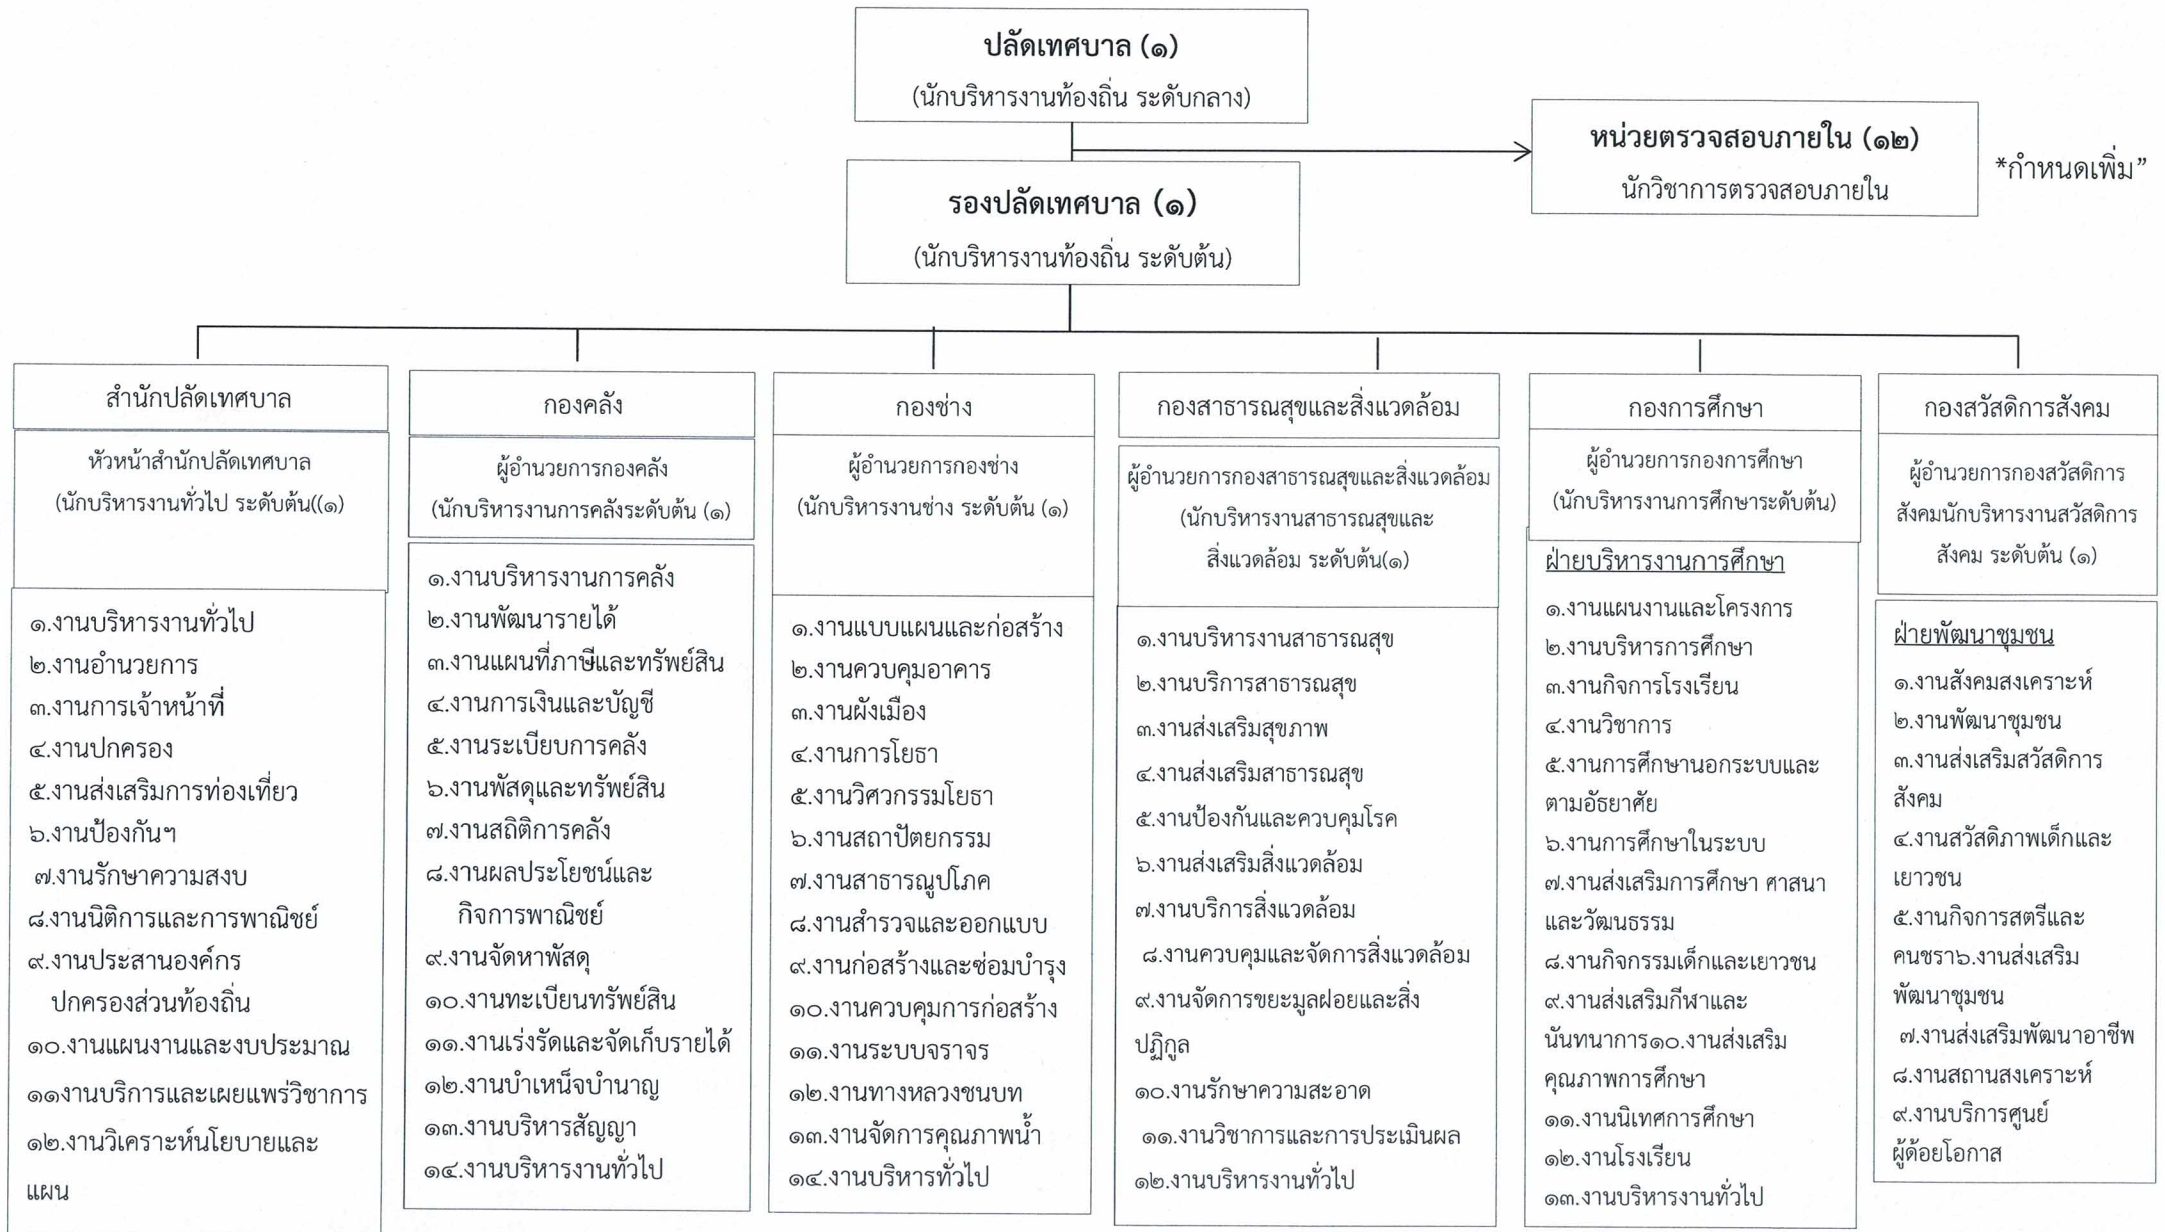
ปลัดเทศบาล (๑)
(นักบริหารงานท้องถิ่น ระดับกลาง)

หน่วยตรวจสอบภายใน (๑๒)
นักวิชาการตรวจสอบภายใน

*กำหนดเพิ่ม”

รองปลัดเทศบาล (๑)
(นักบริหารงานท้องถิ่น ระดับต้น)

สำนักปลัดเทศบาล

หัวหน้าสำนักปลัดเทศบาล
(นักบริหารงานทั่วไป ระดับต้น((๑)

๑.งานบริหารงานทั่วไป
๒.งานอำนวยการ
๓.งานการเจ้าหน้าที่
๔.งานปกครอง
๕.งานส่งเสริมการท่องเที่ยว
๖.งานป้องกันฯ
๗.งานรักษาความสงบ
๘.งานนิติการและการพาณิชย์
๙.งานประสานองค์กร ปกครองส่วนท้องถิ่น
๑๐.งานแผนงานและงบประมาณ
๑๑งานบริการและเผยแพร่วิชาการ
๑๒.งานวิเคราะห์นโยบายและแผน

กองคลัง

ผู้อำนวยการกองคลัง
(นักบริหารงานการคลังระดับต้น (๑)

๑.งานบริหารงานการคลัง
๒.งานพัฒนารายได้
๓.งานแผนที่ภาษีและทรัพย์สิน
๔.งานการเงินและบัญชี
๕.งานระเบียบการคลัง
๖.งานพัสดุและทรัพย์สิน
๗.งานสถิติการคลัง
๘.งานผลประโยชน์และ กิจการพาณิชย์
๙.งานจัดหาพัสดุ
๑๐.งานทะเบียนทรัพย์สิน
๑๑.งานเร่งรัดและจัดเก็บรายได้
๑๒.งานบำเหน็จบำนาญ
๑๓.งานบริหารสัญญา
๑๔.งานบริหารงานทั่วไป

กองช่าง

ผู้อำนวยการกองช่าง
(นักบริหารงานช่าง ระดับต้น (๑)

๑.งานแบบแผนและก่อสร้าง
๒.งานควบคุมอาคาร
๓.งานผังเมือง
๔.งานการโยธา
๕.งานวิศวกรรมโยธา
๖.งานสถาปัตยกรรม
๗.งานสาธารณูปโภค
๘.งานสำรวจและออกแบบ
๙.งานก่อสร้างและซ่อมบำรุง
๑๐.งานควบคุมการก่อสร้าง
๑๑.งานระบบจราจร
๑๒.งานทางหลวงชนบท
๑๓.งานจัดการคุณภาพน้ำ
๑๔.งานบริหารทั่วไป

กองสาธารณสุขและสิ่งแวดล้อม

ผู้อำนวยการกองสาธารณสุขและสิ่งแวดล้อม
(นักบริหารงานสาธารณสุขและ สิ่งแวดล้อม ระดับต้น(๑)

๑.งานบริหารงานสาธารณสุข
๒.งานบริการสาธารณสุข
๓.งานส่งเสริมสุขภาพ
๔.งานส่งเสริมสาธารณสุข
๕.งานป้องกันและควบคุมโรค
๖.งานส่งเสริมสิ่งแวดล้อม
๗.งานบริการสิ่งแวดล้อม
๘.งานควบคุมและจัดการสิ่งแวดล้อม
๙.งานจัดการขยะมูลฝอยและสิ่งปฏิกูล
๑๐.งานรักษาความสะอาด
๑๑.งานวิชาการและการประเมินผล
๑๒.งานบริหารงานทั่วไป

กองการศึกษา

ผู้อำนวยการกองการศึกษา
(นักบริหารงานการศึกษาระดับต้น)

ฝ่ายบริหารงานการศึกษา
๑.งานแผนงานและโครงการ
๒.งานบริหารการศึกษา
๓.งานกิจการโรงเรียน
๔.งานวิชาการ
๕.งานการศึกษานอกระบบและตามอัธยาศัย
๖.งานการศึกษาในระบบ
๗.งานส่งเสริมการศึกษา ศาสนาและวัฒนธรรม
๘.งานกิจกรรมเด็กและเยาวชน
๙.งานส่งเสริมกีฬาและนันทนาการ๑๐.งานส่งเสริมคุณภาพการศึกษา
๑๑.งานนิเทศการศึกษา
๑๒.งานโรงเรียน
๑๓.งานบริหารงานทั่วไป

กองสวัสดิการสังคม

ผู้อำนวยการกองสวัสดิการสังคมนักบริหารงานสวัสดิการสังคม ระดับต้น (๑)

ฝ่ายพัฒนาชุมชน
๑.งานสังคมสงเคราะห์
๒.งานพัฒนาชุมชน
๓.งานส่งเสริมสวัสดิการสังคม
๔.งานสวัสดิภาพเด็กและเยาวชน
๕.งานกิจการสตรีและคนชรา๖.งานส่งเสริมพัฒนาชุมชน
๗.งานส่งเสริมพัฒนาอาชีพ
๘.งานสถานสงเคราะห์
๙.งานบริการศูนย์ผู้ด้อยโอกาส